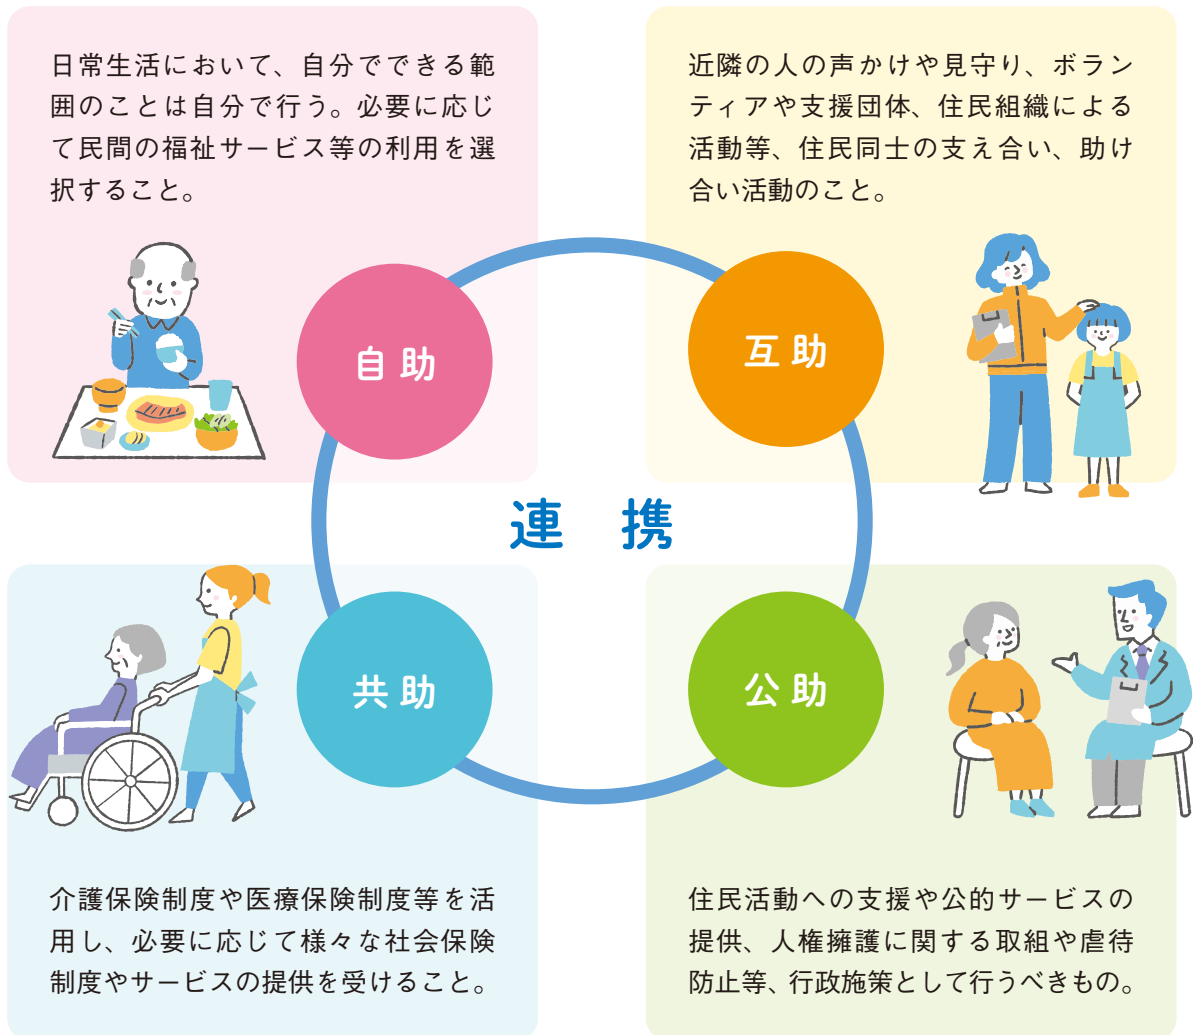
日常生活において、自分でできる範囲のことは自分で行う。必要に応じて民間の福祉サービス等の利用を選択すること。

近隣の人の声かけや見守り、ボランティアや支援団体、住民組織による活動等、住民同士の支え合い、助け合い活動のこと。

自助

互助

連　携

共助

公助

介護保険制度や医療保険制度等を活用し、必要に応じて様々な社会保険制度やサービスの提供を受けること。

住民活動への支援や公的サービスの提供、人権擁護に関する取組や虐待防止等、行政施策として行うべきもの。